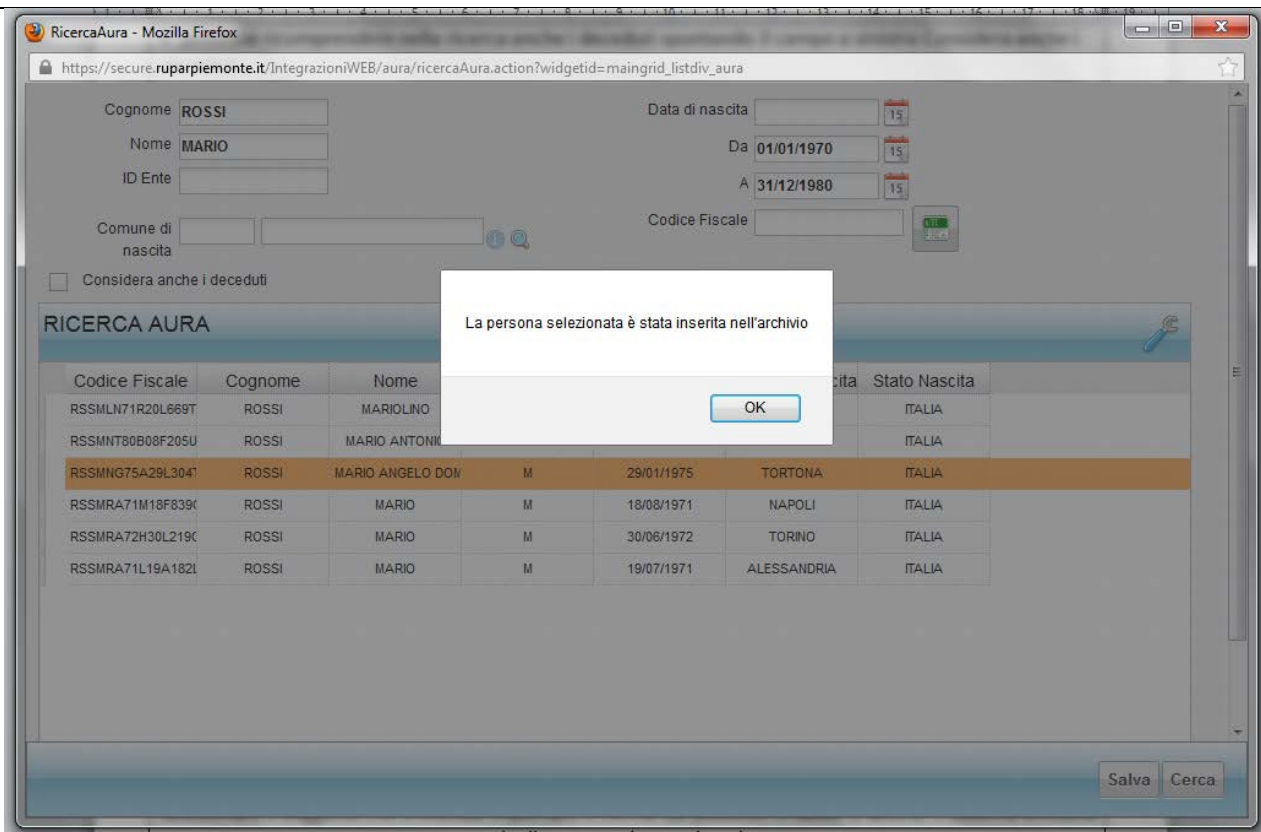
RicercaAura - Mozilla Firefox

https://secure.ruparpiemonte.it/IntegrazioniWEB/aura/ricercaAura.action?widgetid=maingrid_listdiv_aura

Cognome ROSSI
Nome MARIO
ID Ente
Comune di nascita
Considera anche i deceduti

Data di nascita
Da 01/01/1970
A 31/12/1980
Codice Fiscale

RICERCA AURA

La persona selezionata è stata inserita nell'archivio

OK

| Codice Fiscale | Cognome | Nome | | | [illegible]cita | Stato Nascita |
|---|---|---|---|---|---|---|
| RSSMLN71R20L669T | ROSSI | MARIOLINO | | | | ITALIA |
| RSSMNT80B08F205U | ROSSI | MARIO ANTONI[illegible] | | | | ITALIA |
| RSSMNG75A29L304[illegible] | ROSSI | MARIO ANGELO DOM | M | 29/01/1975 | TORTONA | ITALIA |
| RSSMRA71M18F839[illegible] | ROSSI | MARIO | M | 18/08/1971 | NAPOLI | ITALIA |
| RSSMRA72H30L219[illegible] | ROSSI | MARIO | M | 30/06/1972 | TORINO | ITALIA |
| RSSMRA71L19A182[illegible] | ROSSI | MARIO | M | 19/07/1971 | ALESSANDRIA | ITALIA |

Salva Cerca